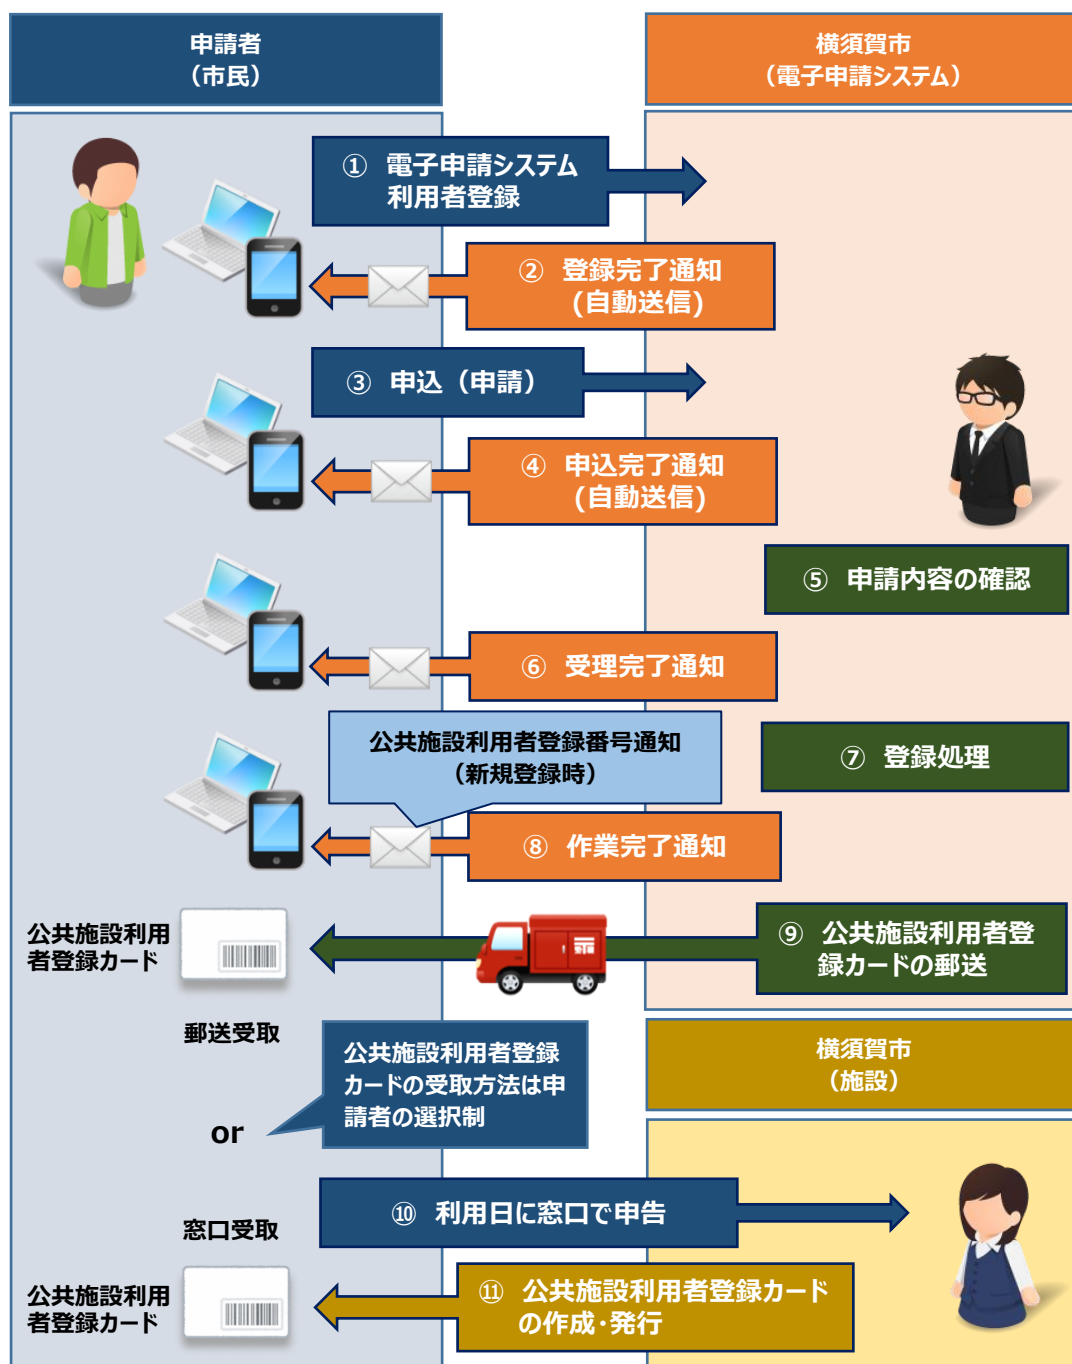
申請者
（市民）

横須賀市
（電子申請システム）

① 電子申請システム
利用者登録

② 登録完了通知
（自動送信）

③ 申込（申請）

④ 申込完了通知
（自動送信）

⑤ 申請内容の確認

⑥ 受理完了通知

公共施設利用者登録番号通知
（新規登録時）

⑦ 登録処理

⑧ 作業完了通知

公共施設利用者登録カード

⑨ 公共施設利用者登録カードの郵送

郵送受取

公共施設利用者登録カードの受取方法は申請者の選択制

横須賀市
（施設）

or

⑩ 利用日に窓口で申告

窓口受取

公共施設利用者登録カード

⑪ 公共施設利用者登録カードの作成・発行